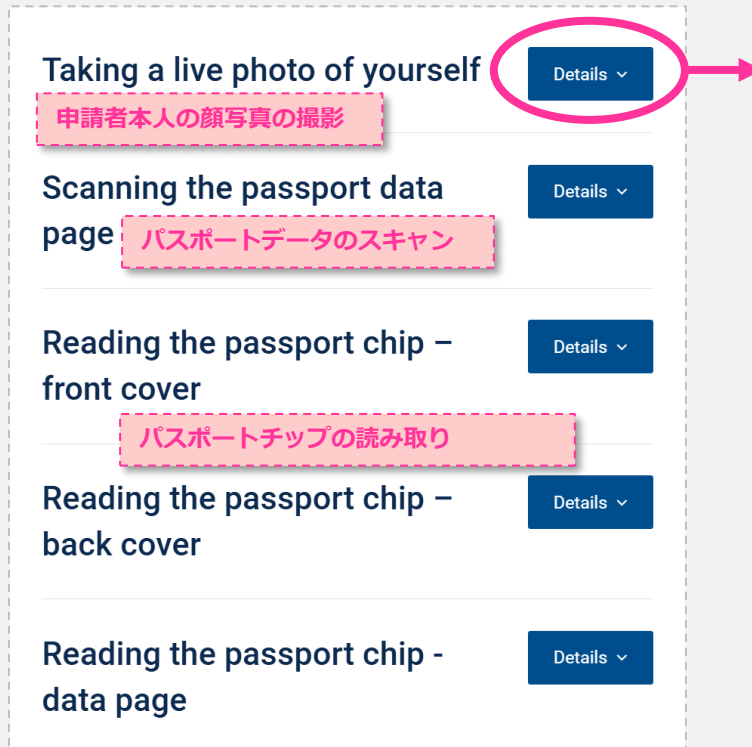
Taking a live photo of yourself
申請者本人の顔写真の撮影
Details ⌄

Scanning the passport data page
パスポートデータのスキャン
Details ⌄

Reading the passport chip – front cover
Details ⌄
パスポートチップの読み取り

Reading the passport chip – back cover
Details ⌄

Reading the passport chip - data page
Details ⌄